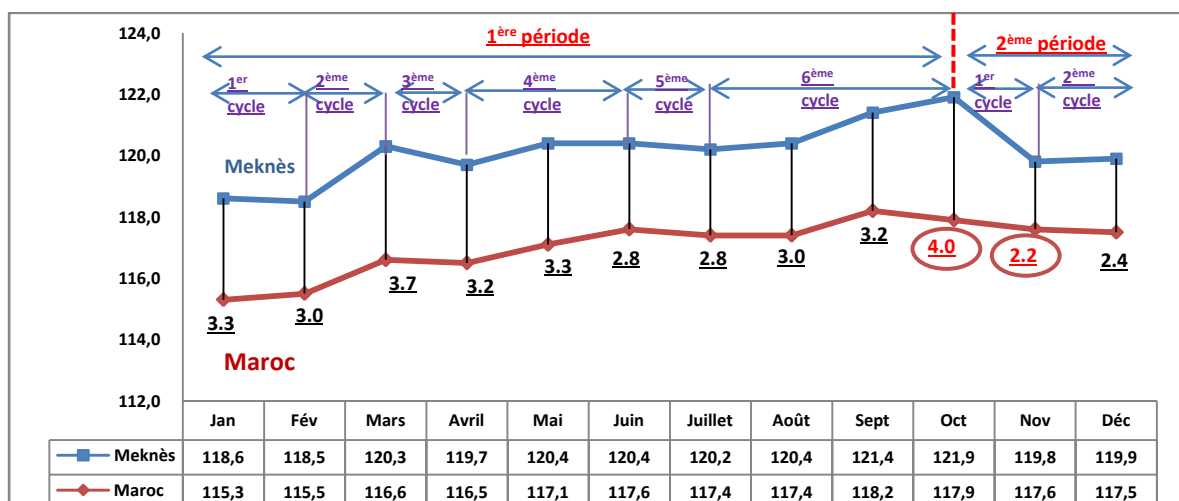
124,0
122,0
120,0
118,0
116,0
114,0
112,0

1ère période
2ème période

1er cycle
2ème cycle
3ème cycle
4ème cycle
5ème cycle
6ème cycle
1er cycle
2ème cycle

Meknès
Maroc

3.3
3.0
3.7
3.2
3.3
2.8
2.8
3.0
3.2
4.0
2.2
2.4

| | Jan | Fév | Mars | Avril | Mai | Juin | Juillet | Août | Sept | Oct | Nov | Déc |
|---|---|---|---|---|---|---|---|---|---|---|---|---|
| Meknès | 118,6 | 118,5 | 120,3 | 119,7 | 120,4 | 120,4 | 120,2 | 120,4 | 121,4 | 121,9 | 119,8 | 119,9 |
| Maroc | 115,3 | 115,5 | 116,6 | 116,5 | 117,1 | 117,6 | 117,4 | 117,4 | 118,2 | 117,9 | 117,6 | 117,5 |